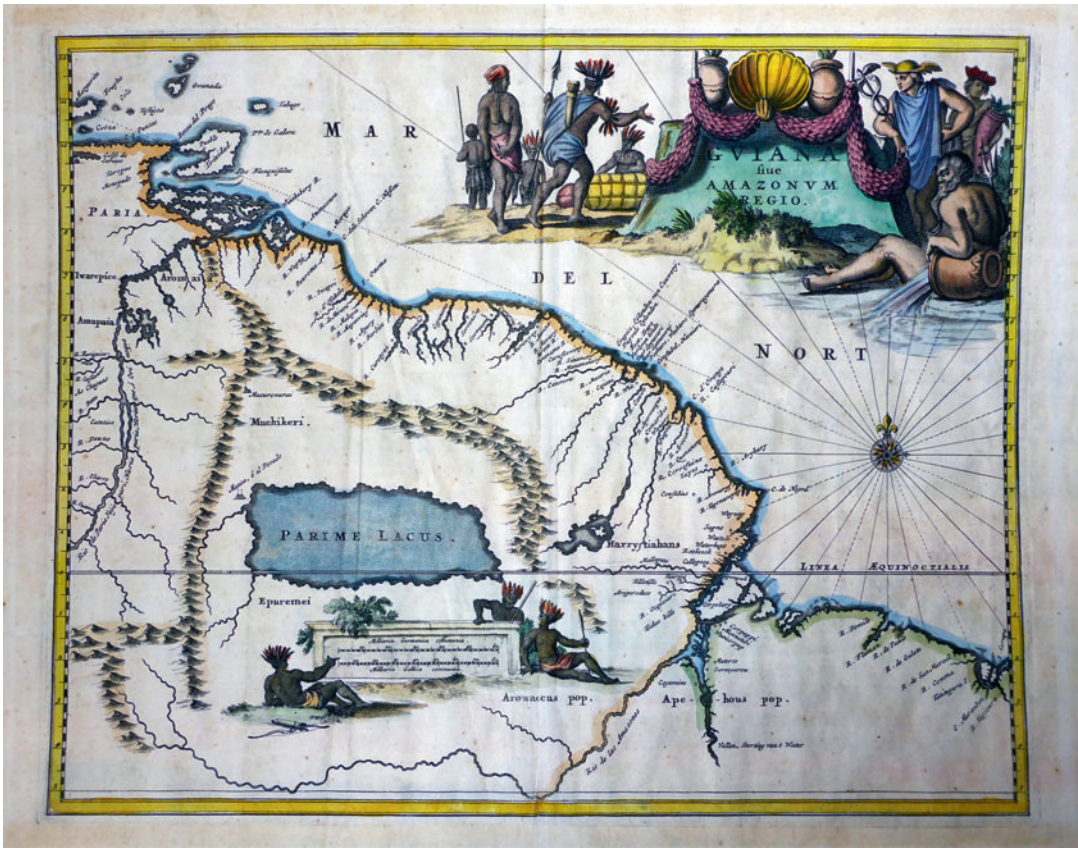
GVIANA
siue
AMAZONVM
REGIO.

MAR

DEL

NORT

PARIA

Iwarepice

Aromaias

Amapaia

Muchikeri

PARIME LACUS.

Harryftiahans

Epuremei

Arowaccas pop.

Ape- hous pop.

LINEA ÆQUINOCTIALIS

Granada

Tabago

Trinidad

C. de Nord

Rio de las Amazones

Vallei, Stortingh van t Water

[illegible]